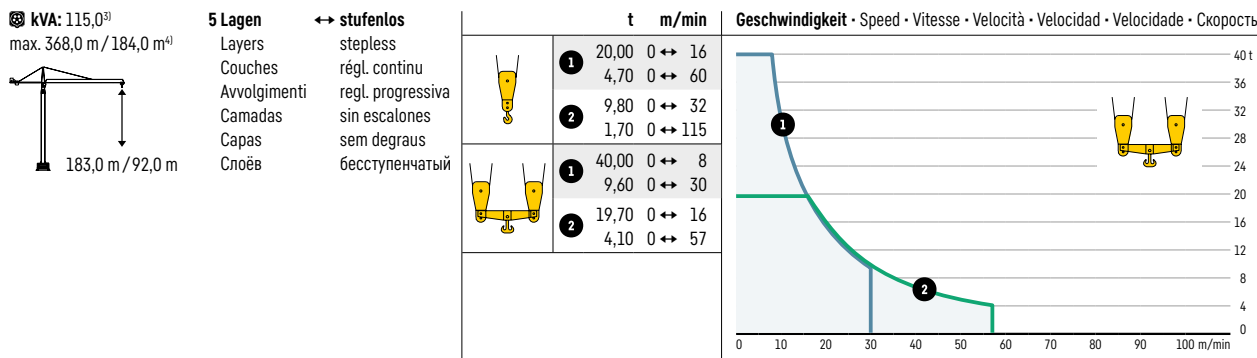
kVA: 115,0$^{3)}$
max. 368,0 m / 184,0 m$^{4)}$

183,0 m / 92,0 m

5 Lagen
Layers
Couches
Avvolgimenti
Camadas
Capas
Слоёв

↔ stufenlos
stepless
régl. continu
regl. progressiva
sin escalones
sem degraus
бесступенчатый

| | | t | m/min |
|---|---|---|---|
| | 1 | 20,00 | 0 ↔ 16 |
| | | 4,70 | 0 ↔ 60 |
| | 2 | 9,80 | 0 ↔ 32 |
| | | 1,70 | 0 ↔ 115 |
| | 1 | 40,00 | 0 ↔ 8 |
| | | 9,60 | 0 ↔ 30 |
| | 2 | 19,70 | 0 ↔ 16 |
| | | 4,10 | 0 ↔ 57 |

Geschwindigkeit • Speed • Vitesse • Velocità • Velocidad • Velocidade • Скорость

40 t
36
32
28
24
20
16
12
8
4
0

1
2

0 10 20 30 40 50 60 70 80 90 100 m/min